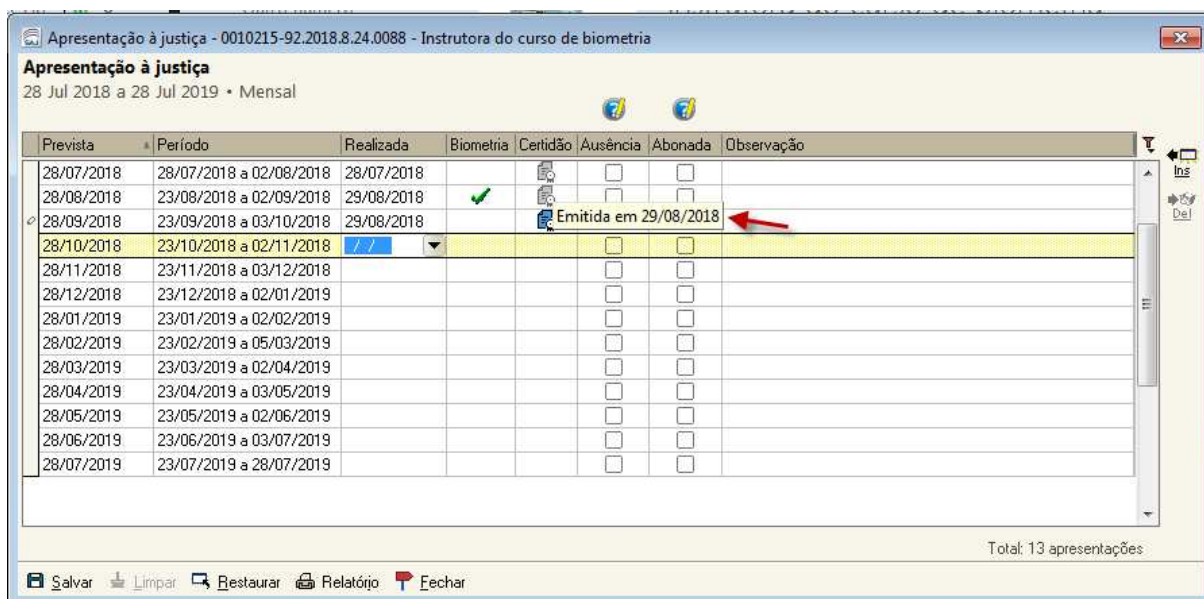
Apresentação à justiça - 0010215-92.2018.8.24.0088 - Instrutora do curso de biometria

Apresentação à justiça
28 Jul 2018 a 28 Jul 2019 • Mensal

| Prevista | Período | Realizada | Biometria | Certidão | Ausência | Abonada | Observação |
|---|---|---|---|---|---|---|---|
| 28/07/2018 | 28/07/2018 a 02/08/2018 | 28/07/2018 | | | | | |
| 28/08/2018 | 23/08/2018 a 02/09/2018 | 29/08/2018 | ✔ | | | | |
| 28/09/2018 | 23/09/2018 a 03/10/2018 | 29/08/2018 | | Emitida em 29/08/2018 | | | |
| 28/10/2018 | 23/10/2018 a 02/11/2018 | / / | | | | | |
| 28/11/2018 | 23/11/2018 a 03/12/2018 | | | | | | |
| 28/12/2018 | 23/12/2018 a 02/01/2019 | | | | | | |
| 28/01/2019 | 23/01/2019 a 02/02/2019 | | | | | | |
| 28/02/2019 | 23/02/2019 a 05/03/2019 | | | | | | |
| 28/03/2019 | 23/03/2019 a 02/04/2019 | | | | | | |
| 28/04/2019 | 23/04/2019 a 03/05/2019 | | | | | | |
| 28/05/2019 | 23/05/2019 a 02/06/2019 | | | | | | |
| 28/06/2019 | 23/06/2019 a 03/07/2019 | | | | | | |
| 28/07/2019 | 23/07/2019 a 28/07/2019 | | | | | | |

Ins
Del

Total: 13 apresentações

Salvar Limpar Restaurar Relatório Fechar